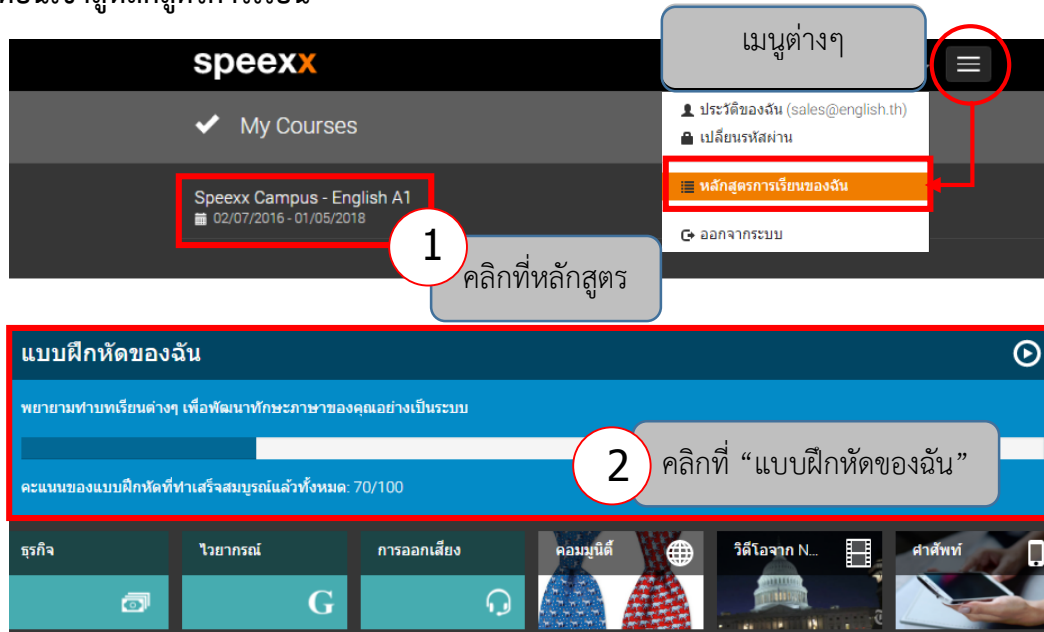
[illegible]

speexx

เมนูต่างๆ

My Courses

ประวัติของฉัน (sales@english.th)
เปลี่ยนรหัสผ่าน

หลักสูตรการเรียนของฉัน

ออกจากระบบ

Speexx Campus - English A1
02/07/2016 - 01/05/2018

1

คลิกที่หลักสูตร

แบบฝึกหัดของฉัน

พยายามทำบทเรียนต่างๆ เพื่อพัฒนาทักษะภาษาของคุณอย่างเป็นระบบ

2

คลิกที่ “แบบฝึกหัดของฉัน”

คะแนนของแบบฝึกหัดที่ทำเสร็จสมบูรณ์แล้วทั้งหมด: 70/100

ธุรกิจ

ไวยากรณ์

การออกเสียง

คอมมูนิตี้

วิดีโอจาก N...

ศัพท์